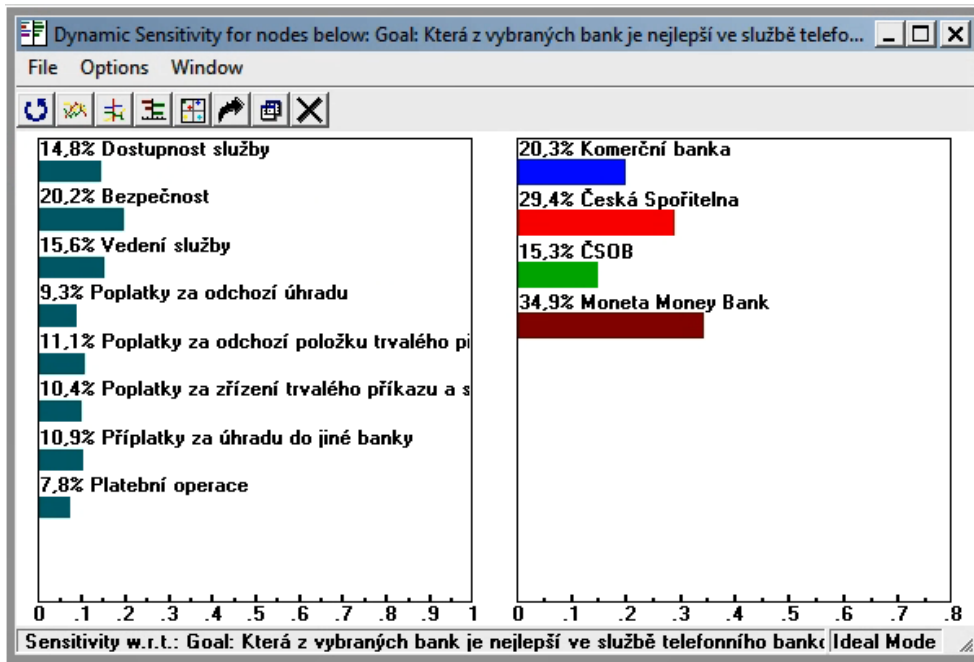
Dynamic Sensitivity for nodes below: Goal: Která z vybraných bank je nejlepší ve službě telefo...

File Options Window

14,8% Dostupnost služby
20,2% Bezpečnost
15,6% Vedení služby
9,3% Poplatky za odchozí úhradu
11,1% Poplatky za odchozí položku trvalého p
10,4% Poplatky za zřízení trvalého příkazu a s
10,9% Příplatky za úhradu do jiné banky
7,8% Platební operace

0 .1 .2 .3 .4 .5 .6 .7 .8 .9 1

20,3% Komerční banka
29,4% Česká Spořitelna
15,3% ČSOB
34,9% Moneta Money Bank

0 .1 .2 .3 .4 .5 .6 .7 .8

Sensitivity w.r.t.: Goal: Která z vybraných bank je nejlepší ve službě telefonního bank
Ideal Mode